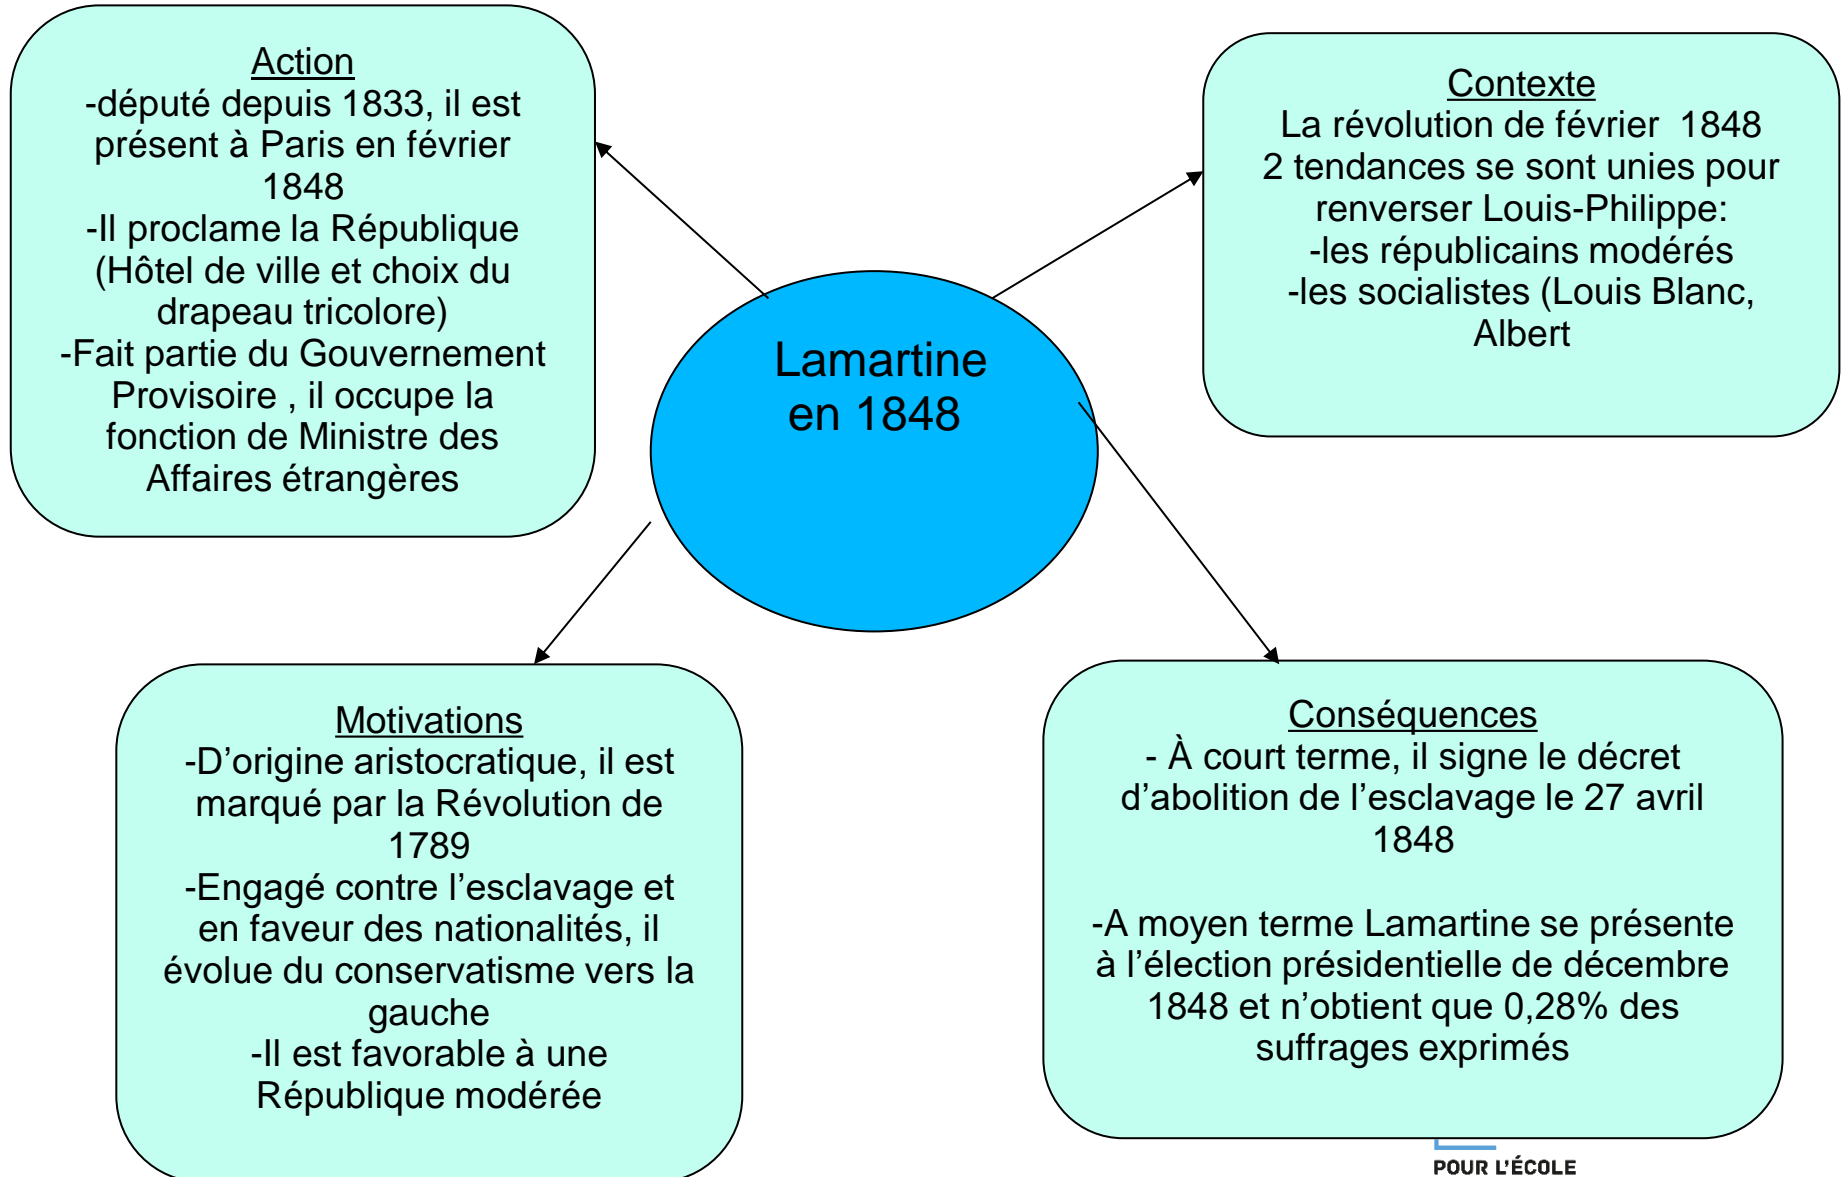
Action
-député depuis 1833, il est présent à Paris en février 1848
-Il proclame la République (Hôtel de ville et choix du drapeau tricolore)
-Fait partie du Gouvernement Provisoire , il occupe la fonction de Ministre des Affaires étrangères

Contexte
La révolution de février 1848
2 tendances se sont unies pour renverser Louis-Philippe:
-les républicains modérés
-les socialistes (Louis Blanc, Albert

Lamartine en 1848

Motivations
-D'origine aristocratique, il est marqué par la Révolution de 1789
-Engagé contre l'esclavage et en faveur des nationalités, il évolue du conservatisme vers la gauche
-Il est favorable à une République modérée

Conséquences
- À court terme, il signe le décret d'abolition de l'esclavage le 27 avril 1848

-A moyen terme Lamartine se présente à l'élection présidentielle de décembre 1848 et n'obtient que 0,28% des suffrages exprimés

POUR L'ÉCOLE